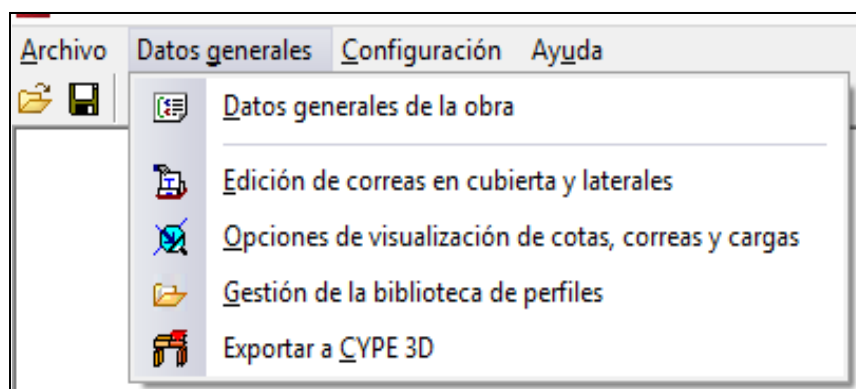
Archivo Datos generales Configuración Ayuda

Datos generales de la obra

Edición de correas en cubierta y laterales

Opciones de visualización de cotas, correas y cargas

Gestión de la biblioteca de perfiles

Exportar a CYPE 3D